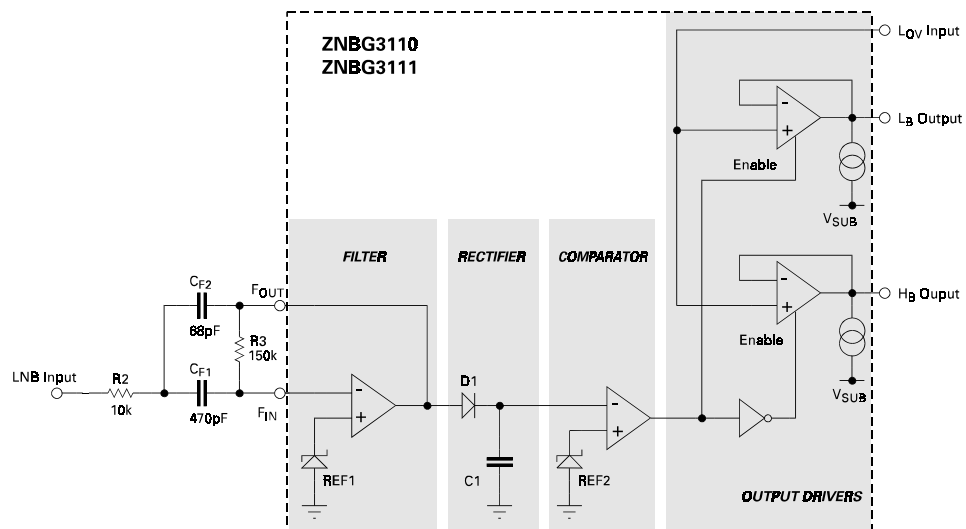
ZNBG3110
ZNBG3111

$L_{OV}$ Input

$L_B$ Output

Enable

$V_{SUB}$

FILTER

RECTIFIER

COMPARATOR

$H_B$ Ouput

Enable

$V_{SUB}$

$C_{F2}$

68pF

$F_{OUT}$

R3
150k

$C_{F1}$

LNB Input

R2
10k

470pF

$F_{IN}$

D1

REF1

C1

REF2

OUTPUT DRIVERS